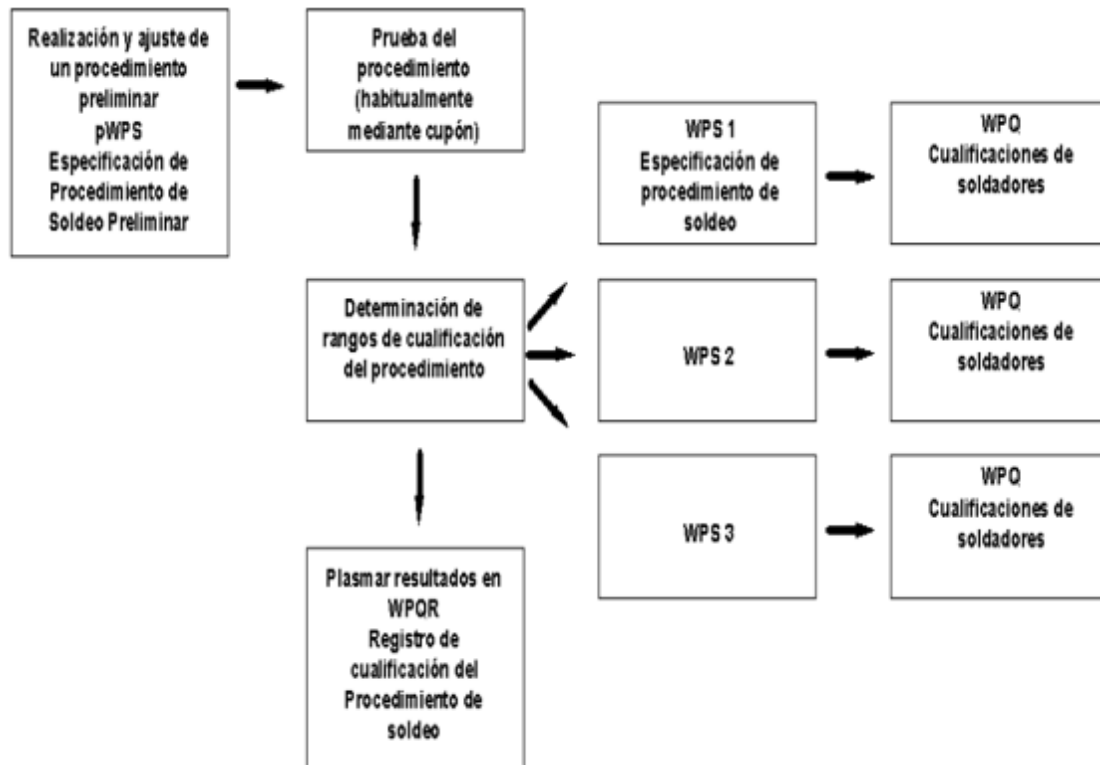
Realización y ajuste de un procedimiento preliminar pWPS Especificación de Procedimiento de Soldeo Preliminar

Prueba del procedimiento (habitualmente mediante cupón)

WPS 1 Especificación de procedimiento de soldeo

WPQ Cualificaciones de soldadores

Determinación de rangos de cualificación del procedimiento

WPS 2

WPQ Cualificaciones de soldadores

WPS 3

WPQ Cualificaciones de soldadores

Plasmar resultados en WPQR Registro de cualificación del Procedimiento de soldeo